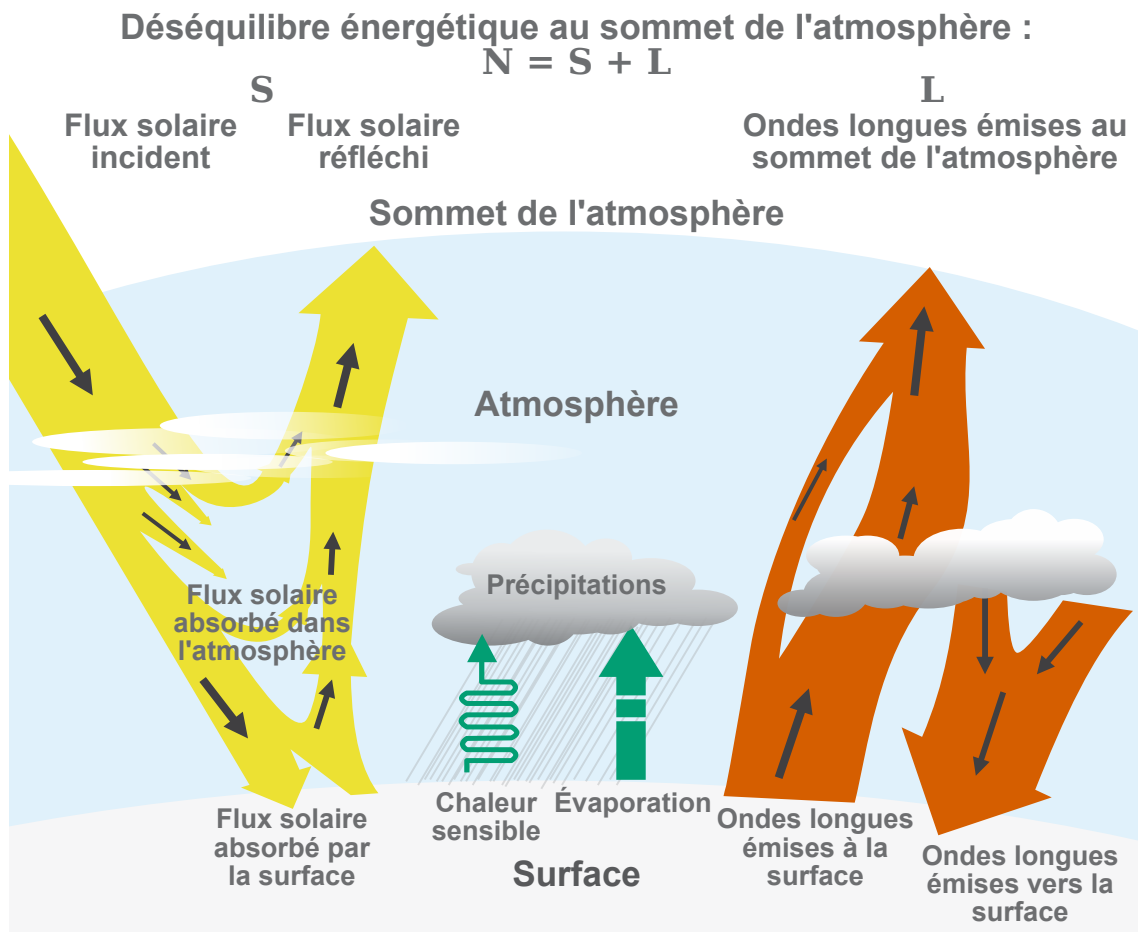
Déséquilibre énergétique au sommet de l'atmosphère :
N = S + L

S

Flux solaire incident

Flux solaire réfléchi

L

Ondes longues émises au sommet de l'atmosphère

Sommet de l'atmosphère

Atmosphère

Flux solaire absorbé dans l'atmosphère

Précipitations

Chaleur sensible

Évaporation

Flux solaire absorbé par la surface

Surface

Ondes longues émises à la surface

Ondes longues émises vers la surface